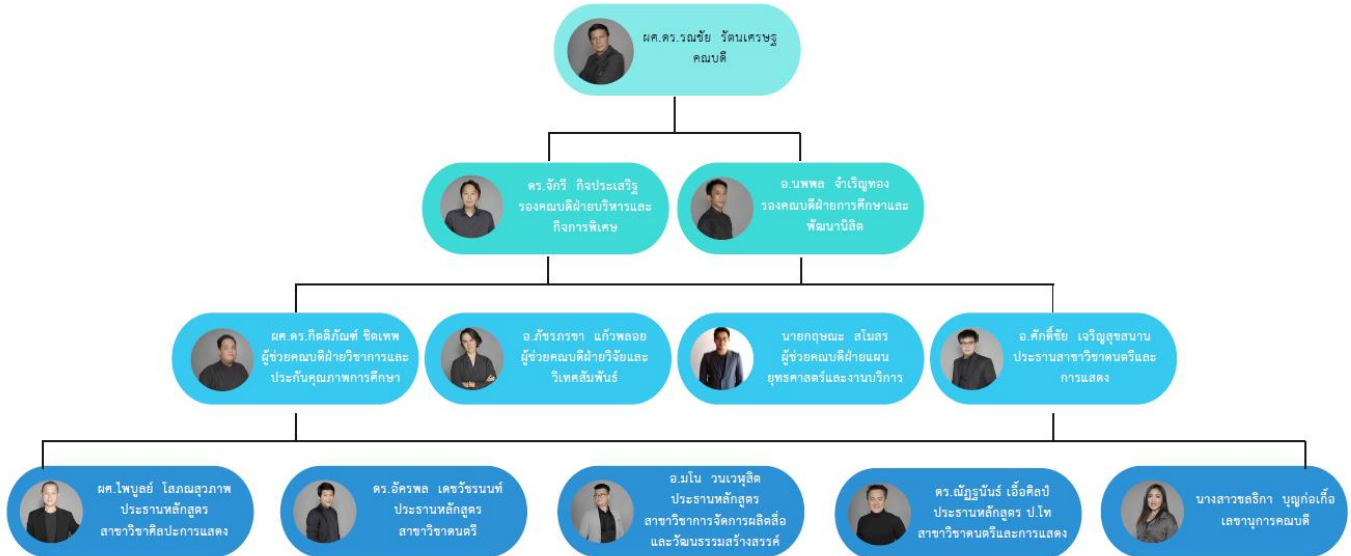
ผศ.ดร.รณชัย รัตนเศรษฐ
คณบดี

ดร.จักรี กิจประเสริฐ
รองคณบดีฝ่ายบริหารและกิจการพิเศษ

อ.นพพล จำเริญทอง
รองคณบดีฝ่ายการศึกษาและพัฒนานิสิต

ผศ.ดร.กิตติภัณฑ์ ชิตเทพ
ผู้ช่วยคณบดีฝ่ายวิชาการและประกันคุณภาพการศึกษา

อ.ภัชรภรชา แก้วพลอย
ผู้ช่วยคณบดีฝ่ายวิจัยและวิเทศสัมพันธ์

นายกฤษณะ สโมสร
ผู้ช่วยคณบดีฝ่ายแผนยุทธศาสตร์และงานบริการ

อ.ศักดิ์ชัย เจริญสุขสนาน
ประธานสาขาวิชาดนตรีและการแสดง

ผศ.ไพบูลย์ โสภณสุวภาพ
ประธานหลักสูตร
สาขาวิชาศิลปะการแสดง

ดร.อัครพล เดชวัชรนนท์
ประธานหลักสูตร
สาขาวิชาดนตรี

อ.มโน วนเวชผลิต
ประธานหลักสูตร
สาขาวิชาการจัดการผลิตสื่อและวัฒนธรรมสร้างสรรค์

ดร.ณัฏฐนันธ์ เอื้อศิลป์
ประธานหลักสูตร ป.โท
สาขาวิชาดนตรีและการแสดง

นางสาวชลธิกา บุญก่อเกื้อ
เลขานุการคณบดี